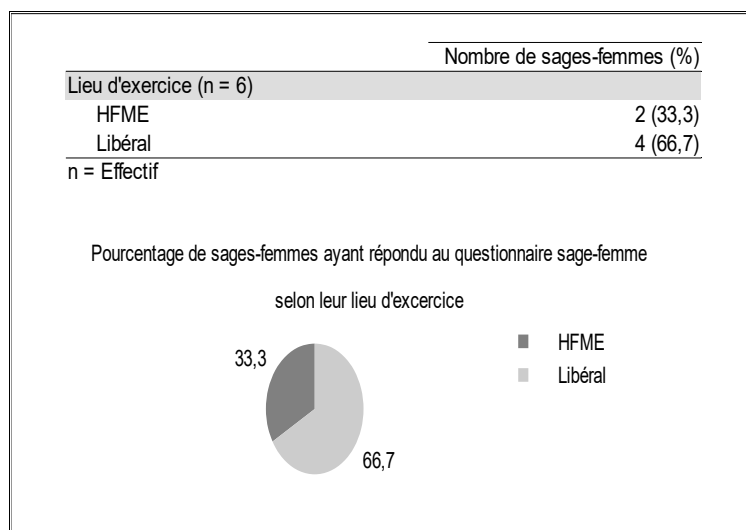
| | Nombre de sages-femmes (%) |
|---|---|
| Lieu d'exercice (n = 6) | |
| HFME | 2 (33,3) |
| Libéral | 4 (66,7) |

n = Effectif

Pourcentage de sages-femmes ayant répondu au questionnaire sage-femme

selon leur lieu d'excercice

33,3

66,7

HFME

Libéral